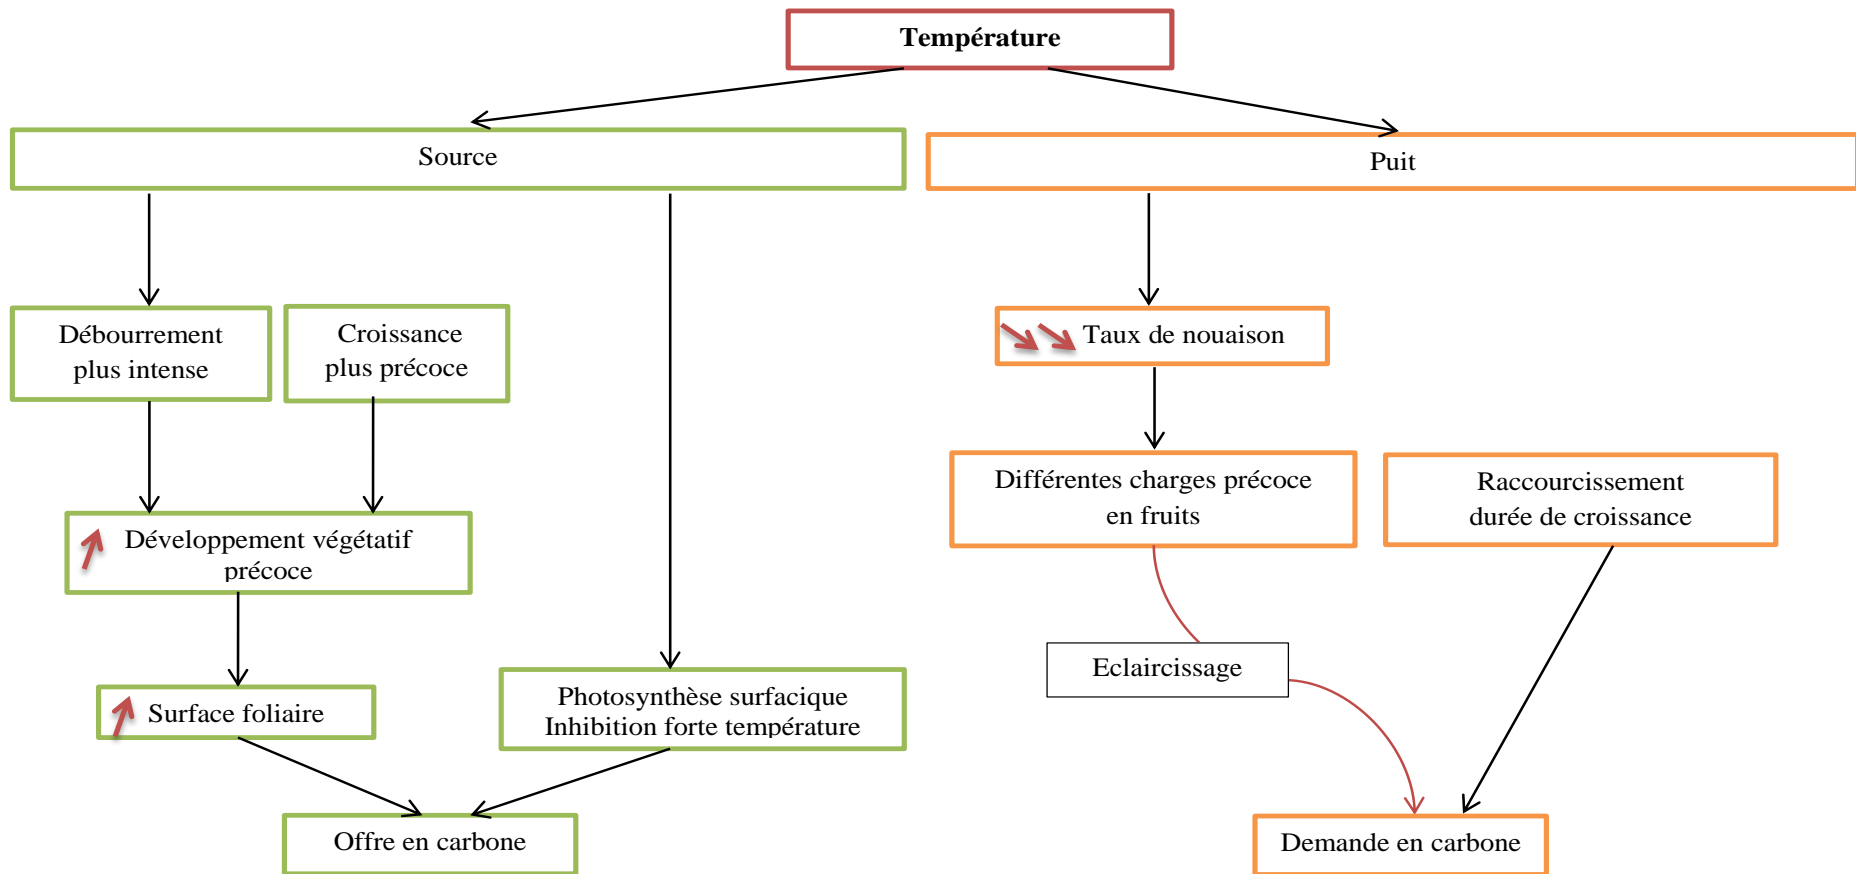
Température

Source

Puit

Débourrement plus intense

Croissance plus précoce

Taux de nouaison

Différentes charges précoce en fruits

Raccourcissement durée de croissance

Développement végétatif précoce

Surface foliaire

Photosynthèse surfacique Inhibition forte température

Eclaircissage

Offre en carbone

Demande en carbone